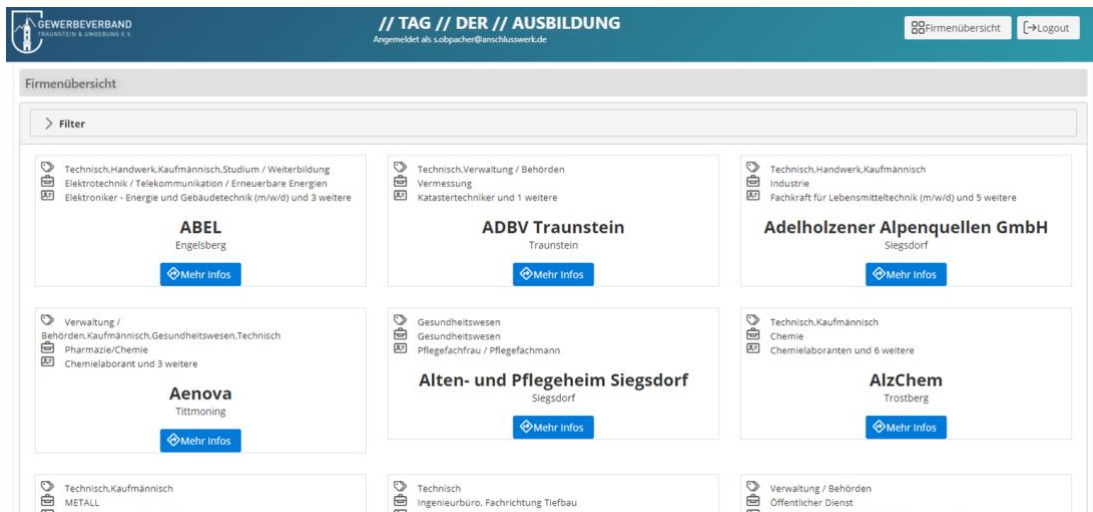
GEWERBEVERBAND
TRAUNSTEIN & UMGEBUNG E.V.

// TAG // DER // AUSBILDUNG
Angemeldet als s.obpacher@anschlusswerk.de

Firmenübersicht
Logout

Firmenübersicht

Filter

Technisch,Handwerk,Kaufmännisch,Studium / Weiterbildung
Elektrotechnik / Telekommunikation / Erneuerbare Energien
Elektroniker - Energie und Gebäudetechnik (m/w/d) und 3 weitere

ABEL
Engelsberg
Mehr Infos

Technisch,Verwaltung / Behörden
Vermessung
Katastertechniker und 1 weitere

ADBV Traunstein
Traunstein
Mehr Infos

Technisch,Handwerk,Kaufmännisch
Industrie
Fachkraft für Lebensmitteltechnik (m/w/d) und 5 weitere

Adelholzener Alpenquellen GmbH
Siegsdorf
Mehr Infos

Verwaltung / Behörden,Kaufmännisch,Gesundheitswesen,Technisch
Pharmazie/Chemie
Chemielaborant und 3 weitere

Aenova
Tittmoning
Mehr Infos

Gesundheitswesen
Gesundheitswesen
Pflegefachfrau / Pflegefachmann

Alten- und Pflegeheim Siegsdorf
Siegsdorf
Mehr Infos

Technisch,Kaufmännisch
Chemie
Chemielaboranten und 6 weitere

AlzChem
Trostberg
Mehr Infos

Technisch,Kaufmännisch
METALL

Technisch
Ingenieurbüro, Fachrichtung Tiefbau

Verwaltung / Behörden
Öffentlicher Dienst